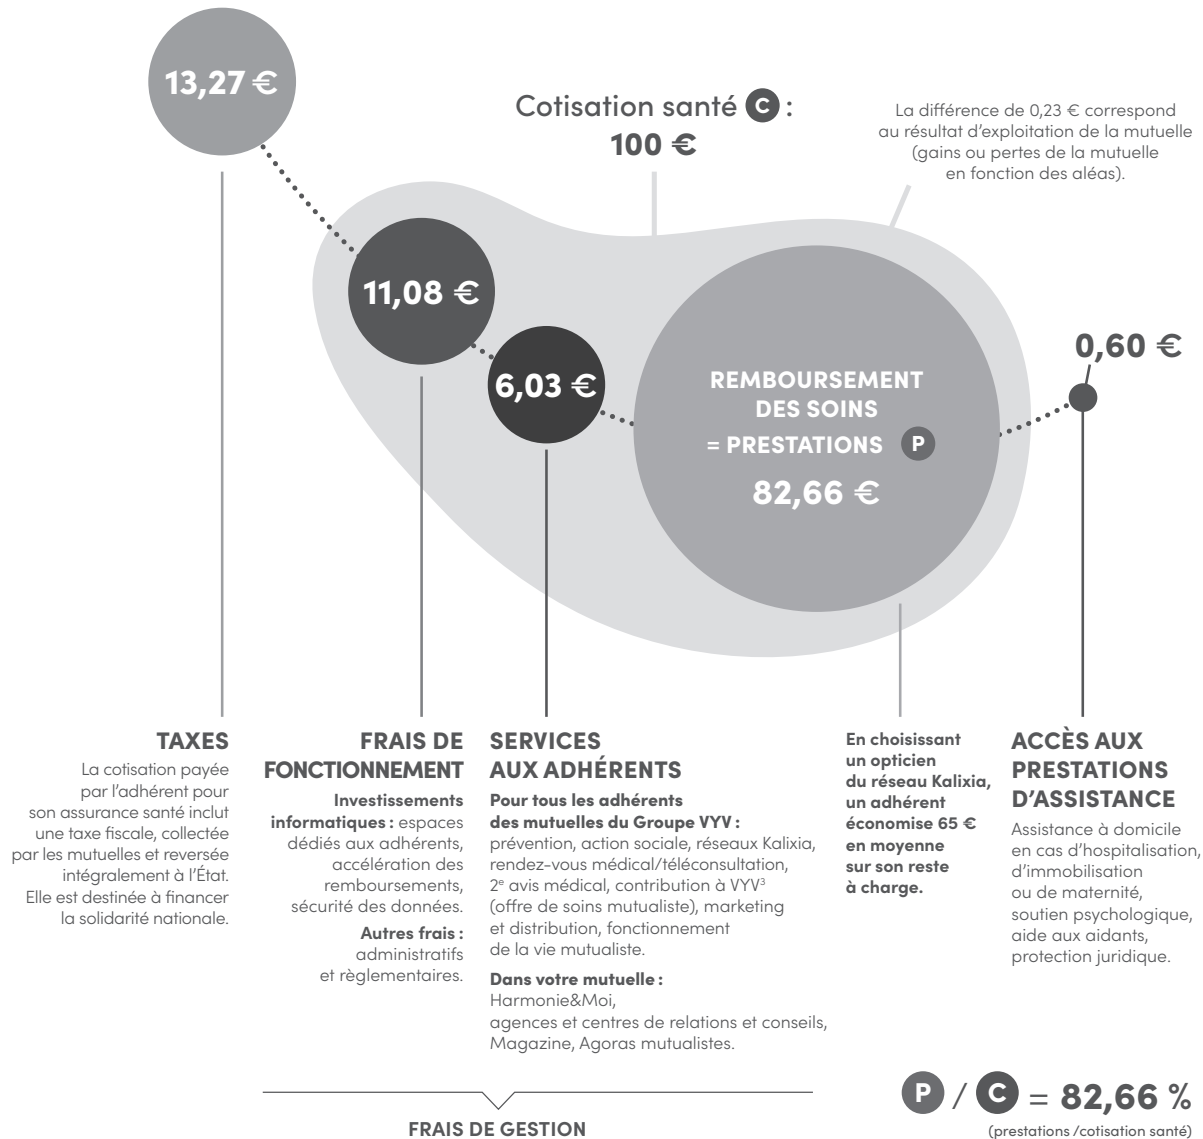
13,27 €

Cotisation santé C :
100 €

La différence de 0,23 € correspond au résultat d'exploitation de la mutuelle (gains ou pertes de la mutuelle en fonction des aléas).

11,08 €

6,03 €

REMBOURSEMENT DES SOINS
= PRESTATIONS P
82,66 €

0,60 €

TAXES
La cotisation payée par l'adhérent pour son assurance santé inclut une taxe fiscale, collectée par les mutuelles et reversée intégralement à l'État. Elle est destinée à financer la solidarité nationale.

FRAIS DE FONCTIONNEMENT
Investissements informatiques : espaces dédiés aux adhérents, accélération des remboursements, sécurité des données.
Autres frais : administratifs et règlementaires.

SERVICES AUX ADHÉRENTS
Pour tous les adhérents des mutuelles du Groupe VYV : prévention, action sociale, réseaux Kalixia, rendez-vous médical/téléconsultation, 2$^{e}$ avis médical, contribution à VYV$^{3}$ (offre de soins mutualiste), marketing et distribution, fonctionnement de la vie mutualiste.
Dans votre mutuelle : Harmonie&Moi, agences et centres de relations et conseils, Magazine, Agoras mutualistes.

En choisissant un opticien du réseau Kalixia, un adhérent économise 65 € en moyenne sur son reste à charge.

ACCÈS AUX PRESTATIONS D'ASSISTANCE
Assistance à domicile en cas d'hospitalisation, d'immobilisation ou de maternité, soutien psychologique, aide aux aidants, protection juridique.

FRAIS DE GESTION

P / C = 82,66 %
(prestations /cotisation santé)